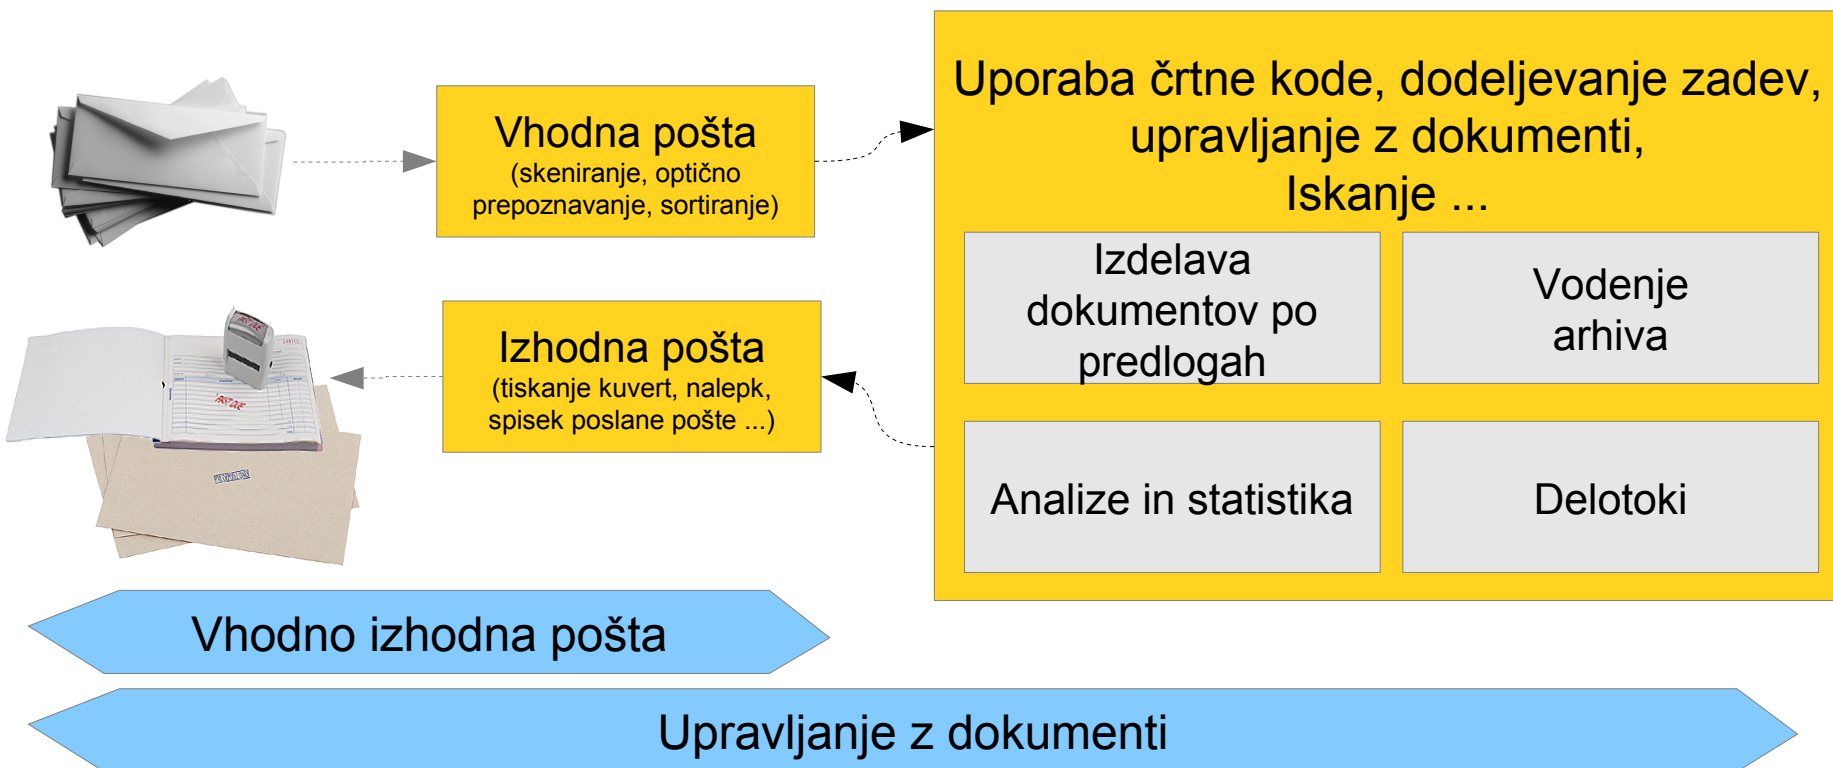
Vhodna pošta
(skeniranje, optično prepoznavanje, sortiranje)

Uporaba črtne kode, dodeljevanje zadev, upravljanje z dokumenti, Iskanje ...

Izdelava dokumentov po predlogah

Vodenje arhiva

Izhodna pošta
(tiskanje kuvert, nalepk, spisek poslane pošte ...)

Analize in statistika

Delotoki

Vhodno izhodna pošta

Upravljanje z dokumenti